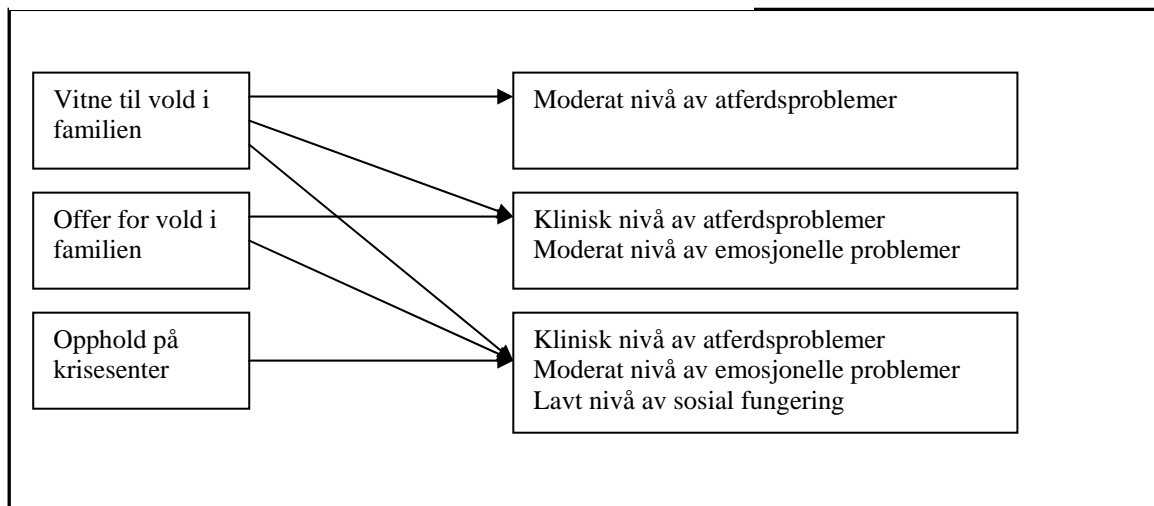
Vitne til vold i familien

Offer for vold i familien

Opphold på krisesenter

Moderat nivå av atferdsproblemer

Klinisk nivå av atferdsproblemer
Moderat nivå av emosjonelle problemer

Klinisk nivå av atferdsproblemer
Moderat nivå av emosjonelle problemer
Lavt nivå av sosial fungering